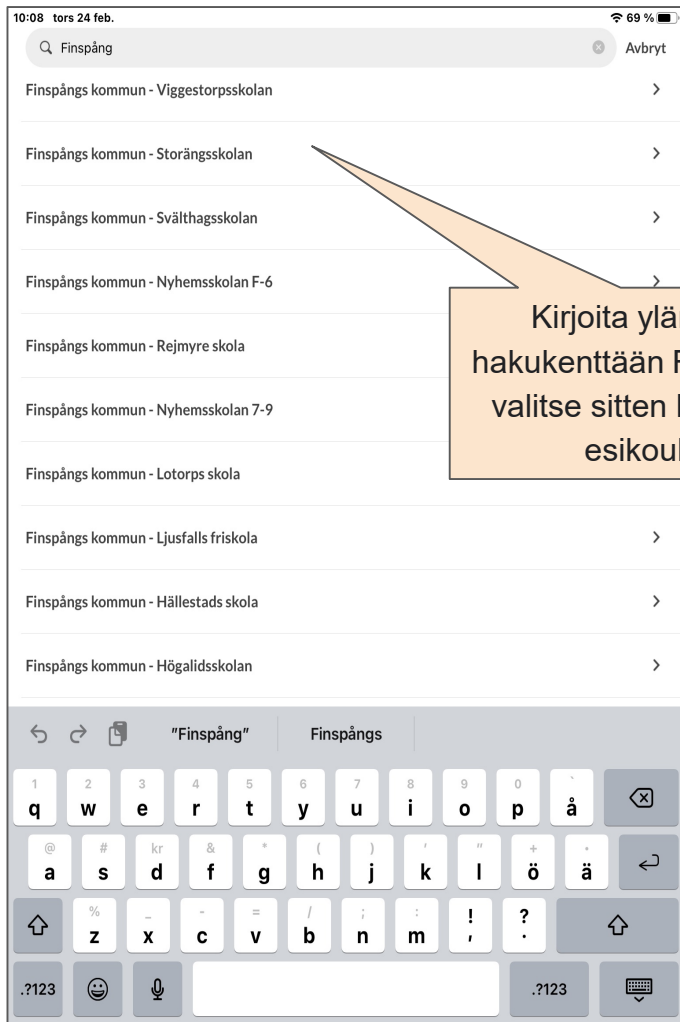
10:08 tors 24 feb.

69 %

Finspång

Avbryt

Finspångs kommun - Viggestorpsskolan

Finspångs kommun - Storängsskolan

Finspångs kommun - Svälthagsskolan

Finspångs kommun - Nyhemsskolan F-6

Finspångs kommun - Rejmyre skola

Finspångs kommun - Nyhemsskolan 7-9

Finspångs kommun - Lotorps skola

Finspångs kommun - Ljusfalls friskola

Finspångs kommun - Hällestads skola

Finspångs kommun - Högalidsskolan

Kirjoita ylä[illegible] hakukenttään F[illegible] valitse sitten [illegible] esikou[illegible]

"Finspång"

Finspångs

1 q 2 w 3 e 4 r 5 t 6 y 7 u 8 i 9 o 0 p ` å

@ a # s kr d & f * g ( h ) j ' k " l + ö • ä

% z _ x - c = v / b ; n : m ! , ? .

.?123

.?123